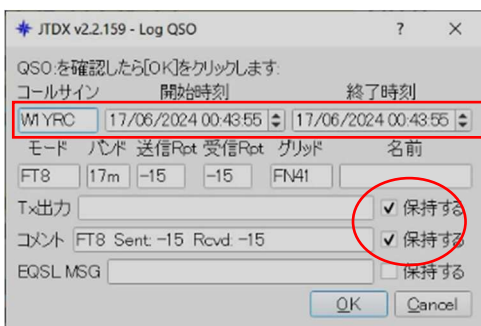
JTDX v2.2.159 - Log QSO
?
X

QSO:を確認したら[OK]をクリックします:

コールサイン
開始時刻
終了時刻

W1YRC
17/06/2024 00:43:55
17/06/2024 00:43:55

モード
バンド
送信Rpt
受信Rpt
グリッド
名前

FT8
17m
-15
-15
FN41

Tx出力
保持する

コメント
FT8 Sent: -15 Rcvd: -15
保持する

EQSL MSG
保持する

OK
Cancel